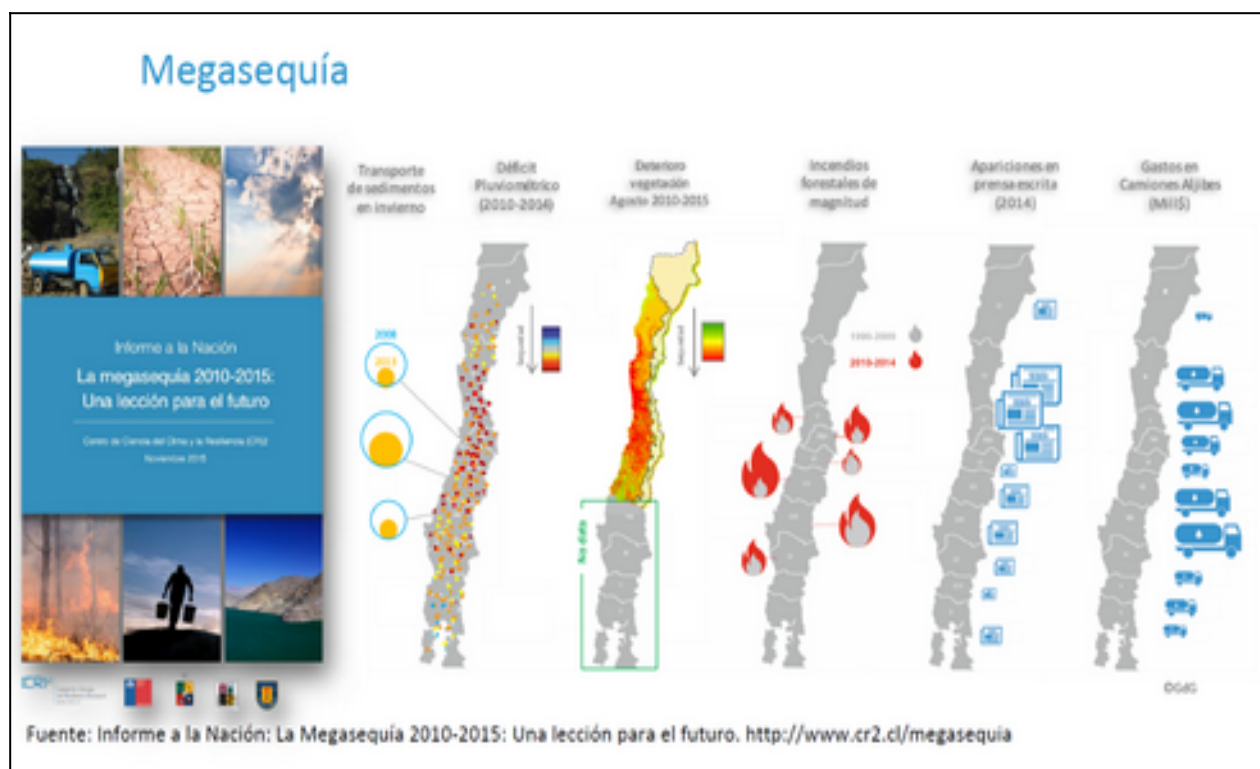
Megasequía

Informe a la Nación

La megasequía 2010-2015: Una lección para el futuro

Centro de Ciencia del Clima y la Resiliencia (CR)2

Noviembre 2015

Transporte de sedimentos en invierno

2008

2013

Déficit Pluviométrico (2010-2014)

Sequedad

Deterioro vegetación Agosto 2010-2015

Sequedad

No data

Incendios forestales de magnitud

1990-2009

2010-2014

Apariciones en prensa escrita (2014)

Gastos en Camiones Aljibes (MM$)

©GdG

Fuente: Informe a la Nación: La Megasequía 2010-2015: Una lección para el futuro. http://www.cr2.cl/megasequia